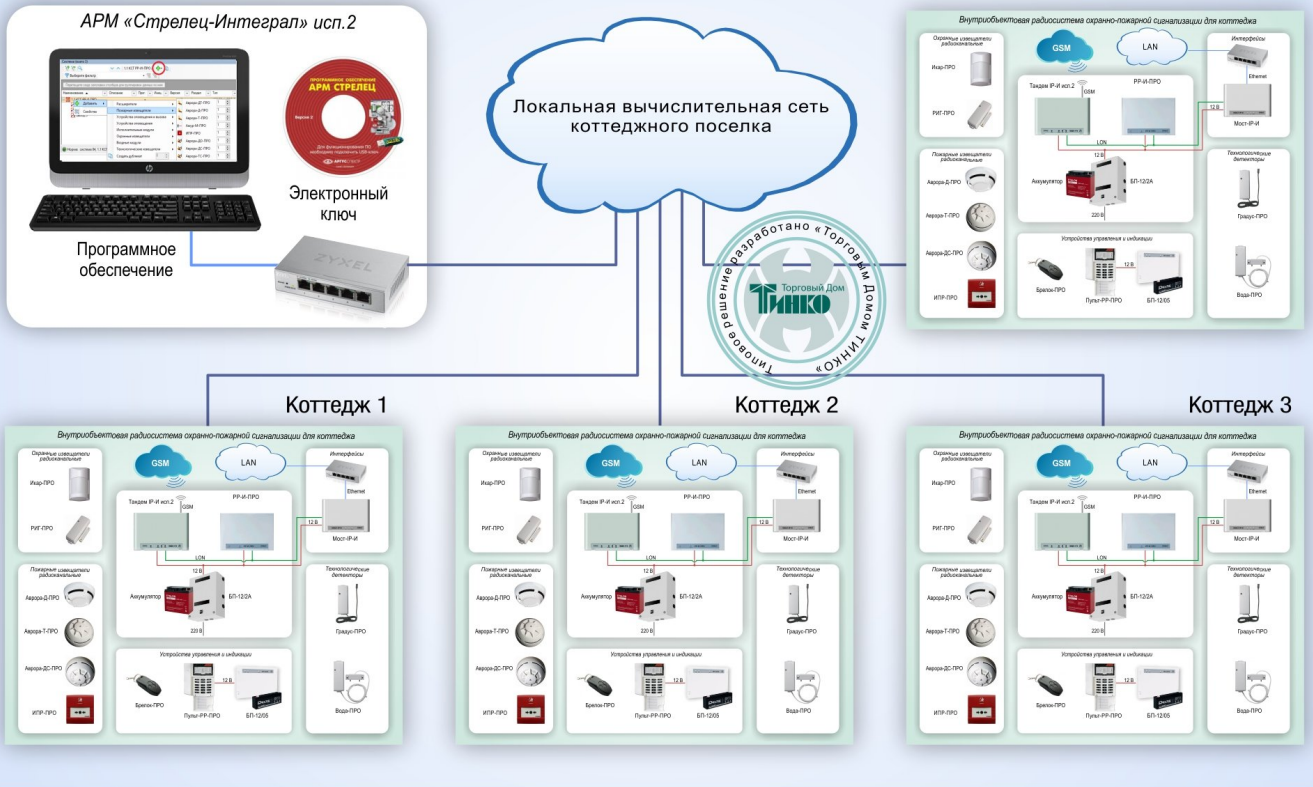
АРМ «Стрелец-Интеграл» исп.2

ПРОГРАММНОЕ ОБЕСПЕЧЕНИЕ
АРМ СТРЕЛЕЦ

Электронный ключ

Программное обеспечение

ZYXEL

Локальная вычислительная сеть коттеджного поселка

Типовое решение разработано «Торговым Домом ТИНКО»
Торговый Дом
ТИНКО

Внутриобъектовая радиосистема охранно-пожарной сигнализации для коттеджа

Охранные извещатели радиоканальные
Икар-ПРО
РИГ-ПРО

GSM
LAN

Интерфейсы
Ethernet
12 В
Мост-IP-И

Тандем IP-И исп.2
GSM
РР-И-ПРО
LON

Пожарные извещатели радиоканальные
Аврора-Д-ПРО
Аврора-Т-ПРО
Аврора-ДС-ПРО
ИПР-ПРО

12 В
Аккумулятор
БП-12/2А
220 В

Технологические детекторы
Градус-ПРО
Вода-ПРО

Устройства управления и индикации
Брелок-ПРО
Пульт-РР-ПРО
12 В
БП-12/05

Коттедж 1

Внутриобъектовая радиосистема охранно-пожарной сигнализации для коттеджа

Охранные извещатели радиоканальные
Икар-ПРО
РИГ-ПРО
GSM
LAN
Интерфейсы
Ethernet
12 В
Мост-IP-И
Тандем IP-И исп.2
GSM
РР-И-ПРО
LON
Пожарные извещатели радиоканальные
Аврора-Д-ПРО
Аврора-Т-ПРО
Аврора-ДС-ПРО
ИПР-ПРО
12 В
Аккумулятор
БП-12/2А
220 В
Технологические детекторы
Градус-ПРО
Вода-ПРО
Устройства управления и индикации
Брелок-ПРО
Пульт-РР-ПРО
12 В
БП-12/05

Коттедж 2

Внутриобъектовая радиосистема охранно-пожарной сигнализации для коттеджа

Охранные извещатели радиоканальные
Икар-ПРО
РИГ-ПРО
GSM
LAN
Интерфейсы
Ethernet
12 В
Мост-IP-И
Тандем IP-И исп.2
GSM
РР-И-ПРО
LON
Пожарные извещатели радиоканальные
Аврора-Д-ПРО
Аврора-Т-ПРО
Аврора-ДС-ПРО
ИПР-ПРО
12 В
Аккумулятор
БП-12/2А
220 В
Технологические детекторы
Градус-ПРО
Вода-ПРО
Устройства управления и индикации
Брелок-ПРО
Пульт-РР-ПРО
12 В
БП-12/05

Коттедж 3

Внутриобъектовая радиосистема охранно-пожарной сигнализации для коттеджа

Охранные извещатели радиоканальные
Икар-ПРО
РИГ-ПРО
GSM
LAN
Интерфейсы
Ethernet
12 В
Мост-IP-И
Тандем IP-И исп.2
GSM
РР-И-ПРО
LON
Пожарные извещатели радиоканальные
Аврора-Д-ПРО
Аврора-Т-ПРО
Аврора-ДС-ПРО
ИПР-ПРО
12 В
Аккумулятор
БП-12/2А
220 В
Технологические детекторы
Градус-ПРО
Вода-ПРО
Устройства управления и индикации
Брелок-ПРО
Пульт-РР-ПРО
12 В
БП-12/05